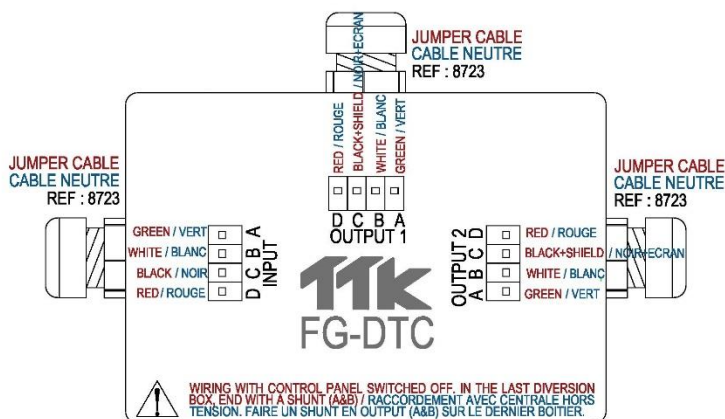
NOIR+ECRAN

JUMPER CABLE
CABLE NEUTRE
REF : 8723

RED / ROUGE
BLACK+SHIELD / NOIR+ECRAN
WHITE / BLANC
GREEN / VERT

D C B A
OUTPUT 1

JUMPER CABLE
CABLE NEUTRE
REF : 8723

GREEN / VERT
WHITE / BLANC
BLACK / NOIR
RED / ROUGE

A B C D
INPUT

JUMPER CABLE
CABLE NEUTRE
REF : 8723

OUTPUT 2
D C B A

RED / ROUGE
BLACK+SHIELD / NOIR+ECRAN
WHITE / BLANC
GREEN / VERT

TTK
FG-DTC

WIRING WITH CONTROL PANEL SWITCHED OFF. IN THE LAST DIVERSION BOX, END WITH A SHUNT (A&B) / RACCORDEMENT AVEC CENTRALE HORS TENSION. FAIRE UN SHUNT EN OUTPUT (A&B) SUR LE DERNIER BOITIER.